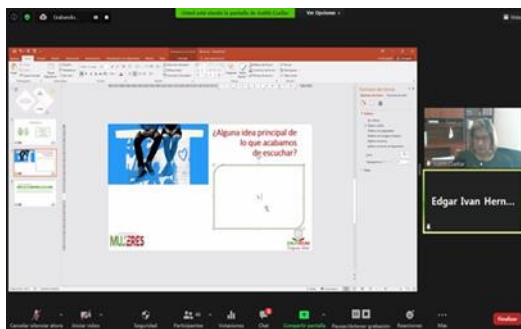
Grabando...

Usted está viendo la pantalla de Judith Cuellar

Ver Opciones

¿Alguna idea principal de lo que acabamos de escuchar?

MUJERES

Edgar Ivan Hern...

Cancelar silenciar ahora

Iniciar video

Seguridad

Participantes

Votaciones

Chat

Compartir pantalla

Pausar/detener grabación

Reacciones

Más

Finalizar